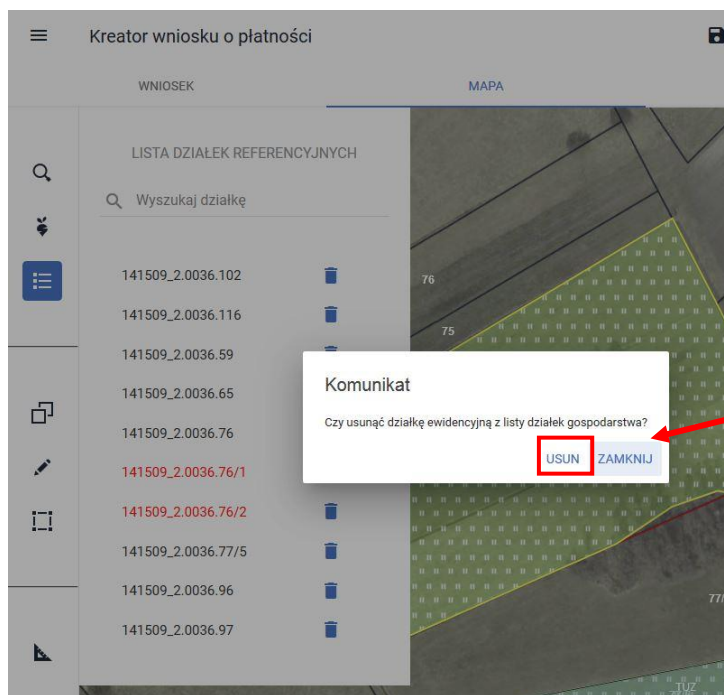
Kreator wniosku o płatności

WNIOSEK

MAPA

LISTA DZIAŁEK REFERENCYJNYCH

Wyszukaj działkę

141509_2.0036.102
141509_2.0036.116
141509_2.0036.59
141509_2.0036.65
141509_2.0036.76
141509_2.0036.76/1
141509_2.0036.76/2
141509_2.0036.77/5
141509_2.0036.96
141509_2.0036.97

76
75
77/

Komunikat

Czy usunąć działkę ewidencyjną z listy działek gospodarstwa?

USUN ZAMKNIJ